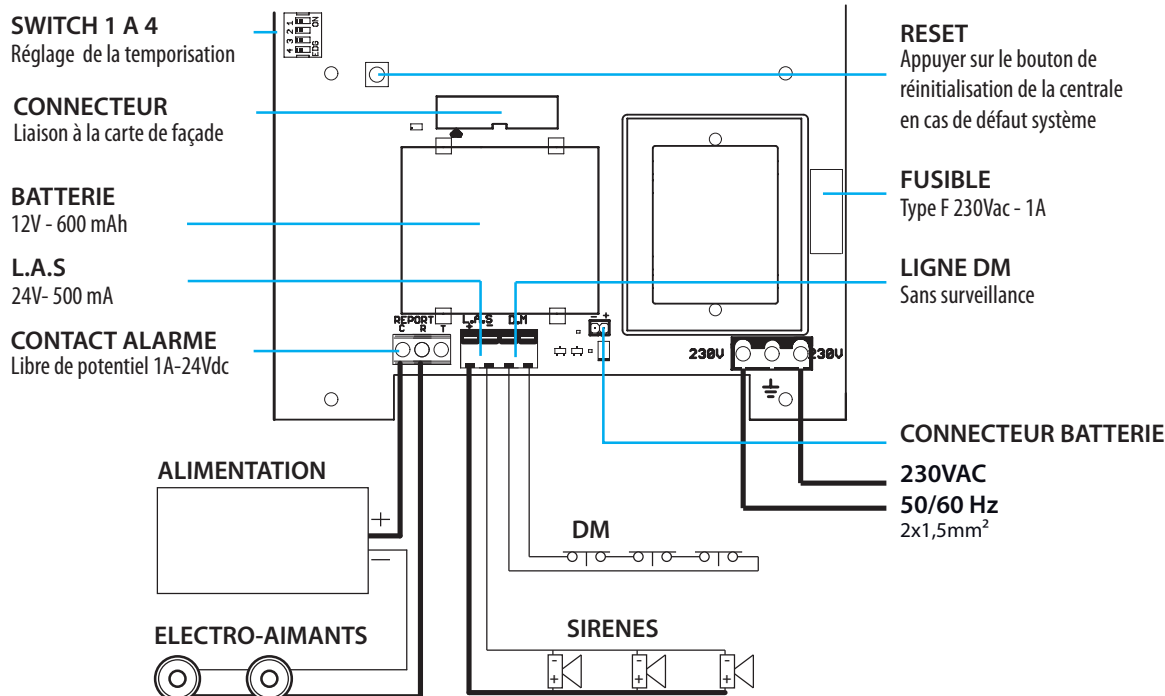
SWITCH 1 A 4
Réglage de la temporisation

CONNECTEUR
Liaison à la carte de façade

BATTERIE
12V - 600 mAh

L.A.S
24V- 500 mA

CONTACT ALARME
Libre de potentiel 1A-24Vdc

RESET
Appuyer sur le bouton de réinitialisation de la centrale en cas de défaut système

FUSIBLE
Type F 230Vac - 1A

LIGNE DM
Sans surveillance

4 3 2 1 ON

REPORT
C R T

L.A.S D.M
+ -

- +

230V 230V

CONNECTEUR BATTERIE

230VAC

50/60 Hz
2x1,5mm²

ALIMENTATION
+
—

DM

SIRENES

ELECTRO-AIMANTS